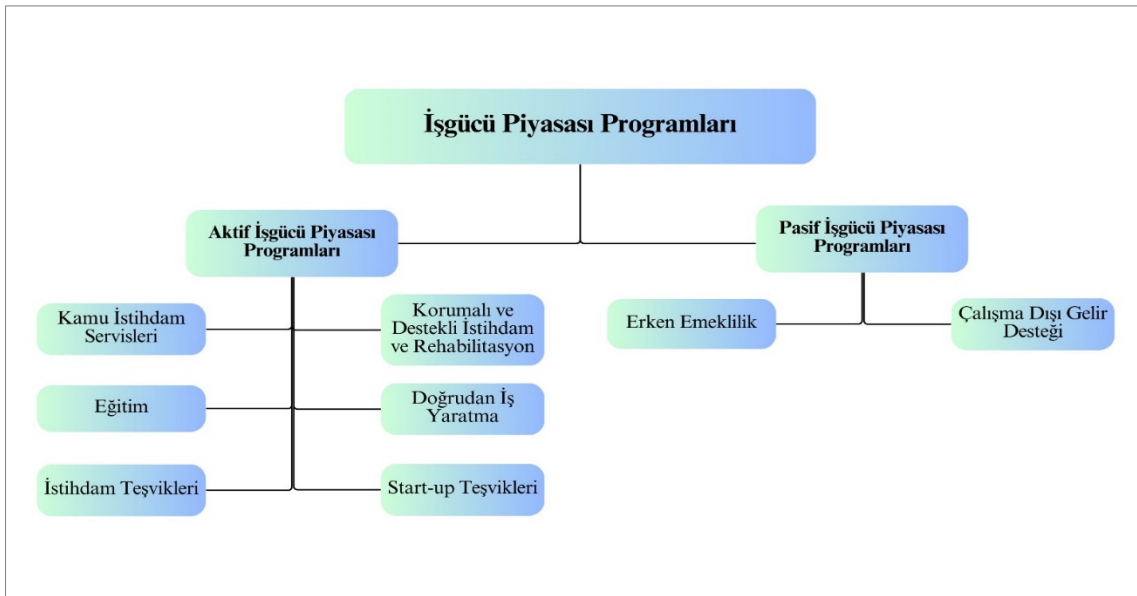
İşgücü Piyasası Programları

Aktif İşgücü Piyasası Programları

Pasif İşgücü Piyasası Programları

Kamu İstihdam Servisleri

Korumalı ve Destekli İstihdam ve Rehabilitasyon

Eğitim

Doğrudan İş Yaratma

İstihdam Teşvikleri

Start-up Teşvikleri

Erken Emeklilik

Çalışma Dışı Gelir Desteği